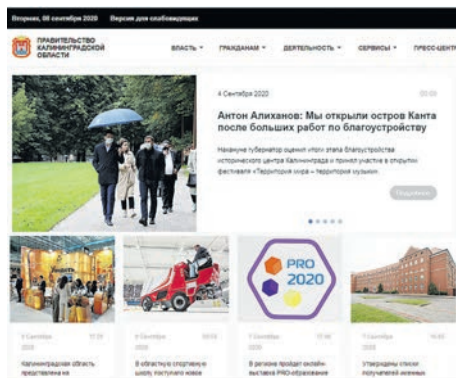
Вторник, 08 сентября 2020 Версия для слабовидящих

ПРАВИТЕЛЬСТВО КАЛИНИНГРАДСКОЙ ОБЛАСТИ

ВЛАСТЬ ▾ ГРАЖДАНАМ ▾ ДЕЯТЕЛЬНОСТЬ ▾ СЕРВИСЫ ▾ ПРЕСС-ЦЕНТР

4 Сентября 2020

Антон Алиханов: Мы открыли остров Канта после больших работ по благоустройству

Накануне губернатор оценил итоги этапа благоустройства исторического центра Калининграда и принял участие в открытии фестиваля «Территория мира – территория музыки».

Подробнее

PRO 2020

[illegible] Сентября 2020

Калининградская область представлена на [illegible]

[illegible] Сентября 2020

В областную спортивную школу поступила новая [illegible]

7 Сентября 2020

В регионе проходит онлайн-выставка PRO-образование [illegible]

7 Сентября 2020

Утверждены списки получателей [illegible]